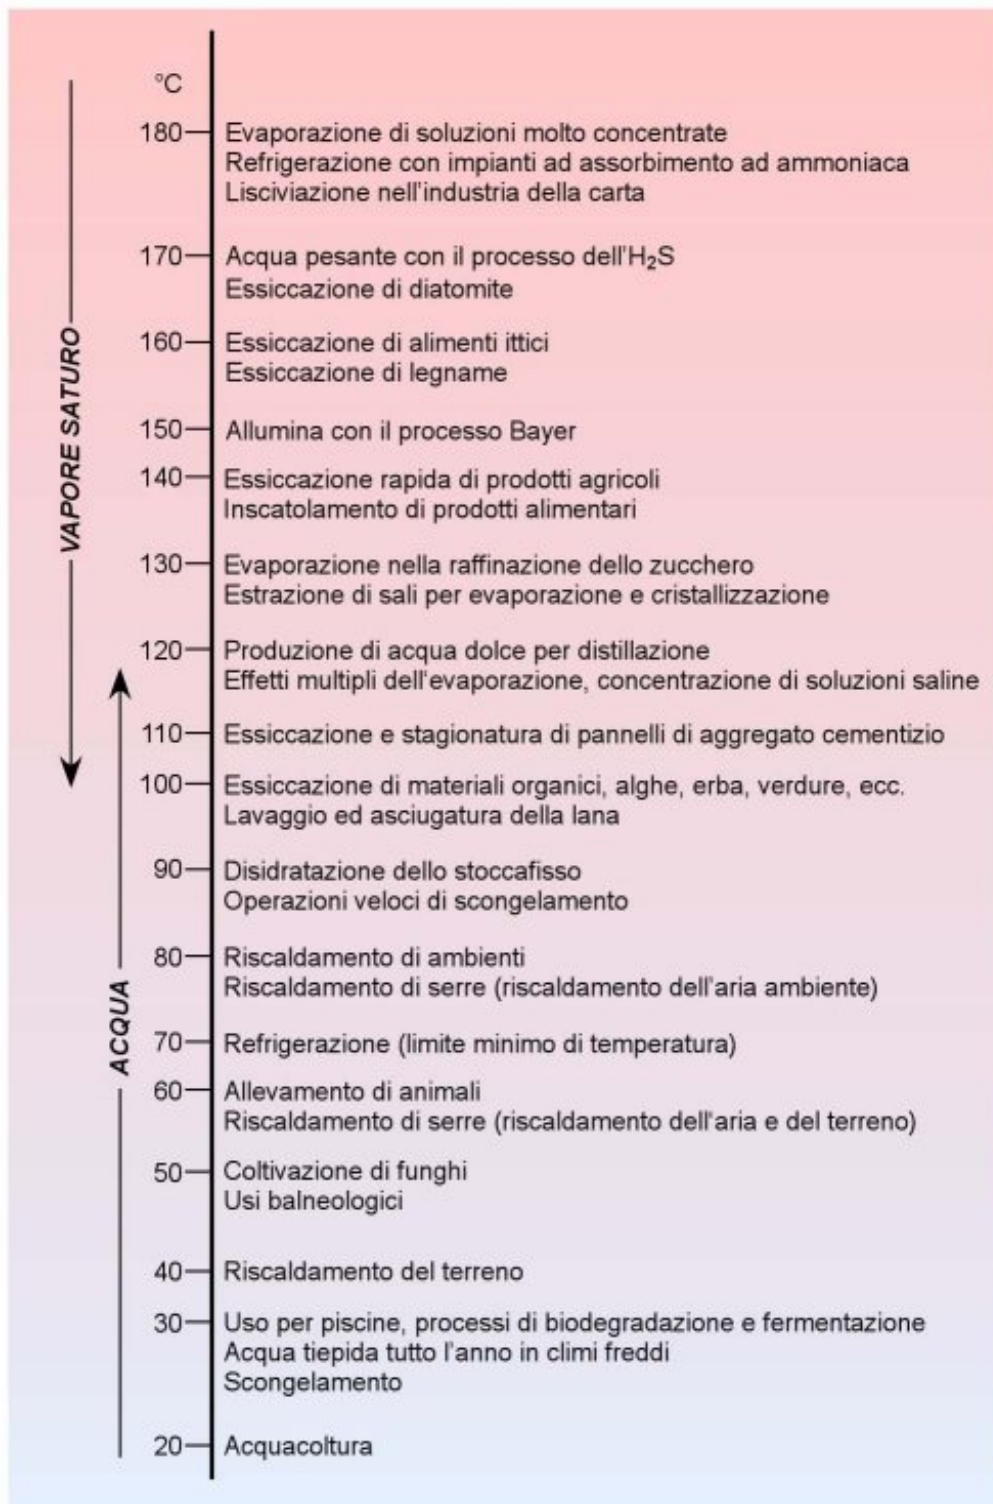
°C

VAPORE SATURO

ACQUA

180 Evaporazione di soluzioni molto concentrate
Refrigerazione con impianti ad assorbimento ad ammoniaca
Lisciviazione nell'industria della carta

170 Acqua pesante con il processo dell'$H_2S$
Essiccazione di diatomite

160 Essiccazione di alimenti ittici
Essiccazione di legname

150 Allumina con il processo Bayer

140 Essiccazione rapida di prodotti agricoli
Inscatolamento di prodotti alimentari

130 Evaporazione nella raffinazione dello zucchero
Estrazione di sali per evaporazione e cristallizzazione

120 Produzione di acqua dolce per distillazione
Effetti multipli dell'evaporazione, concentrazione di soluzioni saline

110 Essiccazione e stagionatura di pannelli di aggregato cementizio

100 Essiccazione di materiali organici, alghe, erba, verdure, ecc.
Lavaggio ed asciugatura della lana

90 Disidratazione dello stoccafisso
Operazioni veloci di scongelamento

80 Riscaldamento di ambienti
Riscaldamento di serre (riscaldamento dell'aria ambiente)

70 Refrigerazione (limite minimo di temperatura)

60 Allevamento di animali
Riscaldamento di serre (riscaldamento dell'aria e del terreno)

50 Coltivazione di funghi
Usi balneologici

40 Riscaldamento del terreno

30 Uso per piscine, processi di biodegradazione e fermentazione
Acqua tiepida tutto l'anno in climi freddi
Scongelamento

20 Acquacoltura